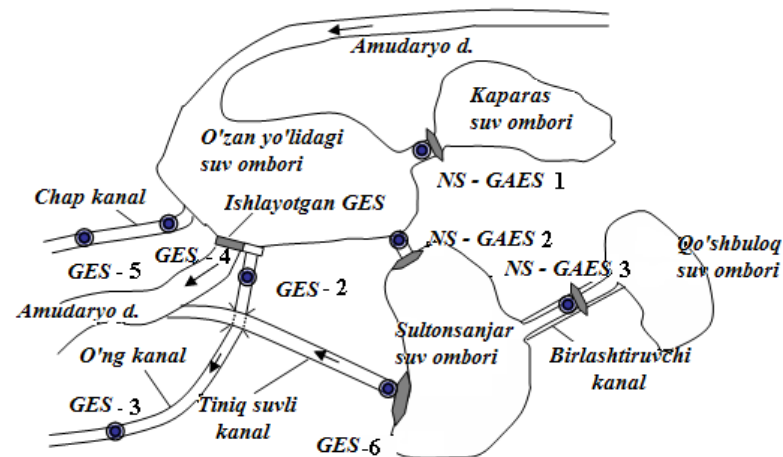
Amudaryo d.

Kaparas suv ombori

O'zan yo'lidagi suv ombori

NS - GAES 1

Chap kanal

Ishlayotgan GES

NS - GAES 2

Qo'shbuloq suv ombori

NS - GAES 3

GES - 5

GES - 4

GES - 2

Amudaryo d.

Sultonsanjar suv ombori

Birlashtiruvchi kanal

O'ng kanal

GES - 3

Tiniq suvli kanal

GES - 6